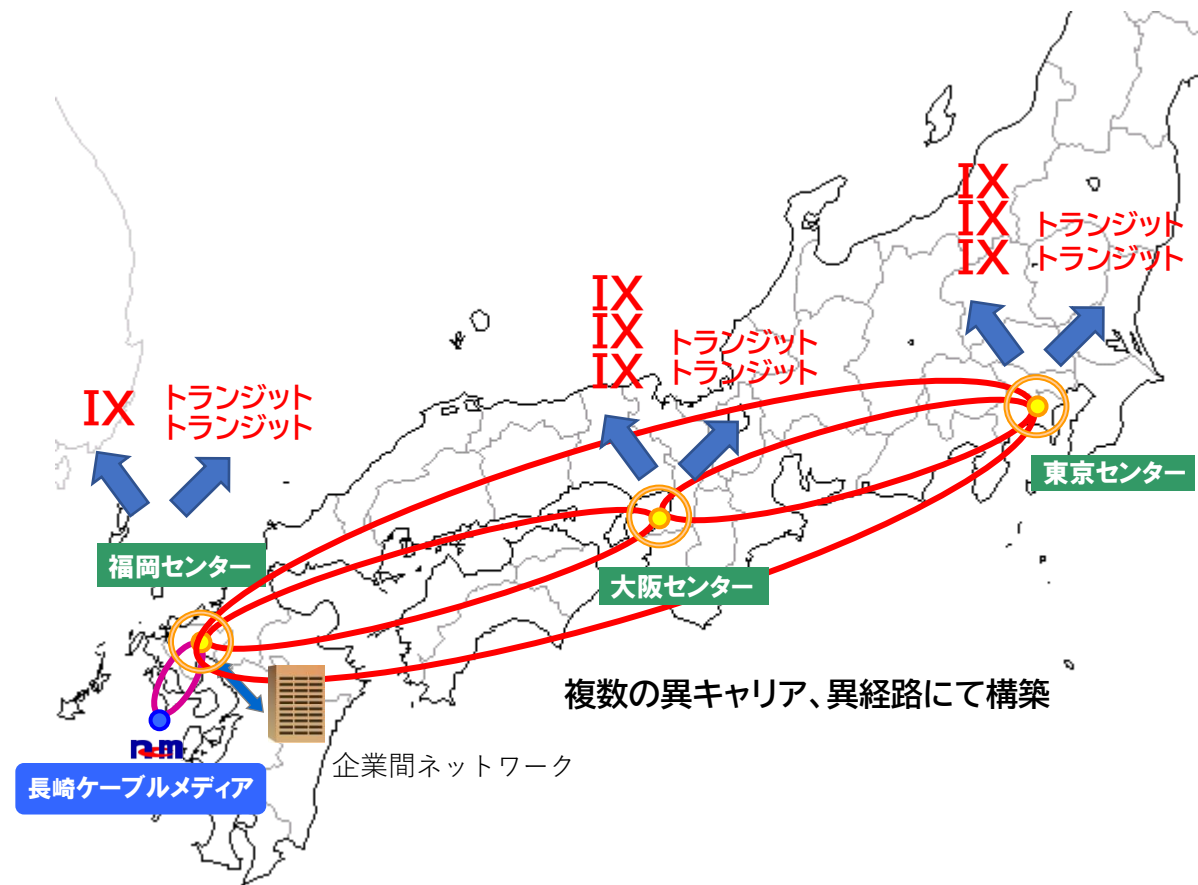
IX
IX
IX
トランジット
トランジット

IX
IX
IX
トランジット
トランジット

IX
トランジット
トランジット

東京センター

大阪センター

福岡センター

複数の異キャリア、異経路にて構築

企業間ネットワーク

ncm

長崎ケーブルメディア